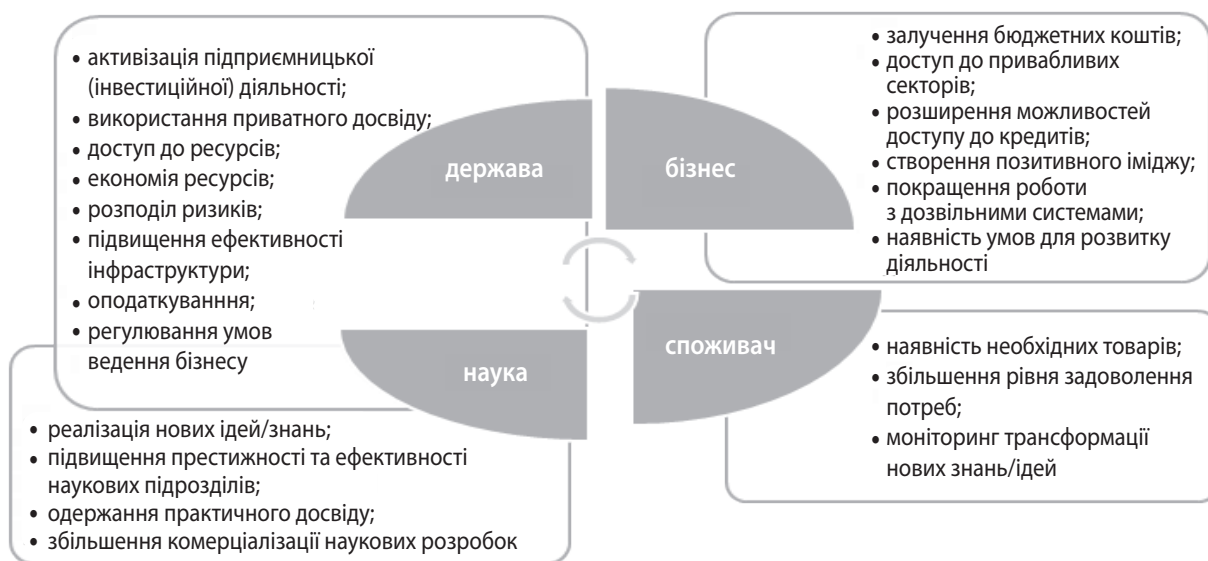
• активізація підприємницької (інвестиційної) діяльності;
• використання приватного досвіду;
• доступ до ресурсів;
• економія ресурсів;
• розподіл ризиків;
• підвищення ефективності інфраструктури;
• оподаткування;
• регулювання умов ведення бізнесу

держава

бізнес

• залучення бюджетних коштів;
• доступ до привабливих секторів;
• розширення можливостей доступу до кредитів;
• створення позитивного іміджу;
• покращення роботи з дозвільними системами;
• наявність умов для розвитку діяльності

наука

споживач

• наявність необхідних товарів;
• збільшення рівня задоволення потреб;
• моніторинг трансформації нових знань/ідей

• реалізація нових ідей/знань;
• підвищення престижності та ефективності наукових підрозділів;
• одержання практичного досвіду;
• збільшення комерціалізації наукових розробок